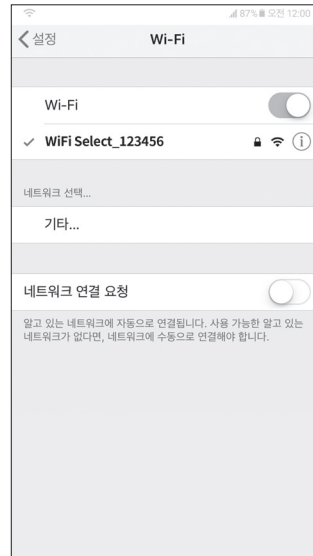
87% 오전 12:00

설정

Wi-Fi

Wi-Fi

WiFi Select_123456

네트워크 선택...

기타...

네트워크 연결 요청

알고 있는 네트워크에 자동으로 연결됩니다. 사용 가능한 알고 있는 네트워크가 없다면, 네트워크에 수동으로 연결해야 합니다.